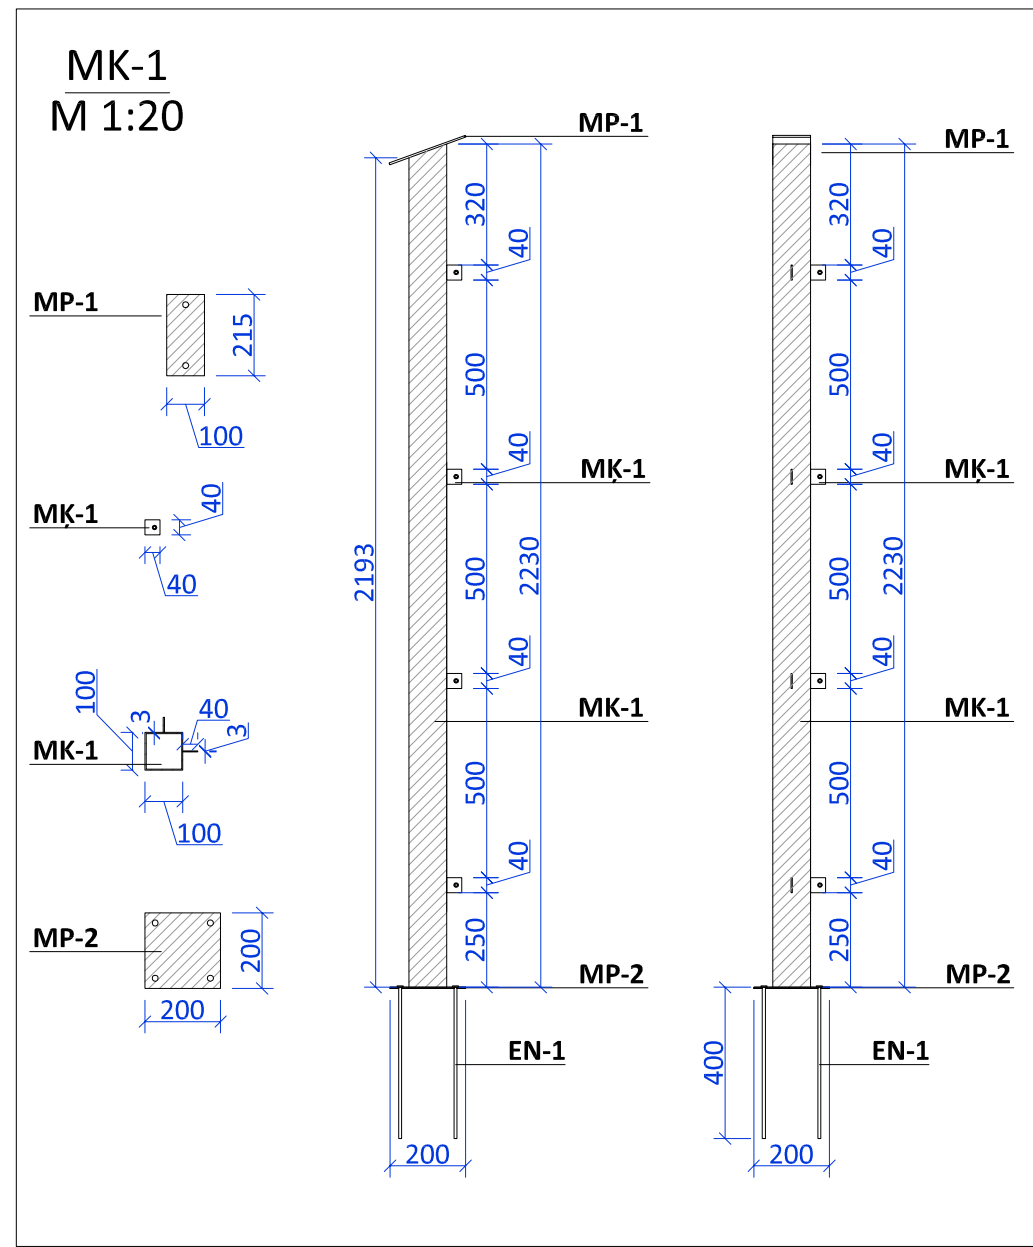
MK-1
M 1:20

MP-1
215
100

MĶ-1
40
40

100
3
40
3
MK-1
100

MP-2
200
200

MP-1
320
40
500
40
MĶ-1
2193
500
2230
40
MK-1
500
40
250
MP-2
EN-1
200

MP-1
320
40
500
40
MĶ-1
500
2230
40
MK-1
500
40
250
MP-2
400
EN-1
200